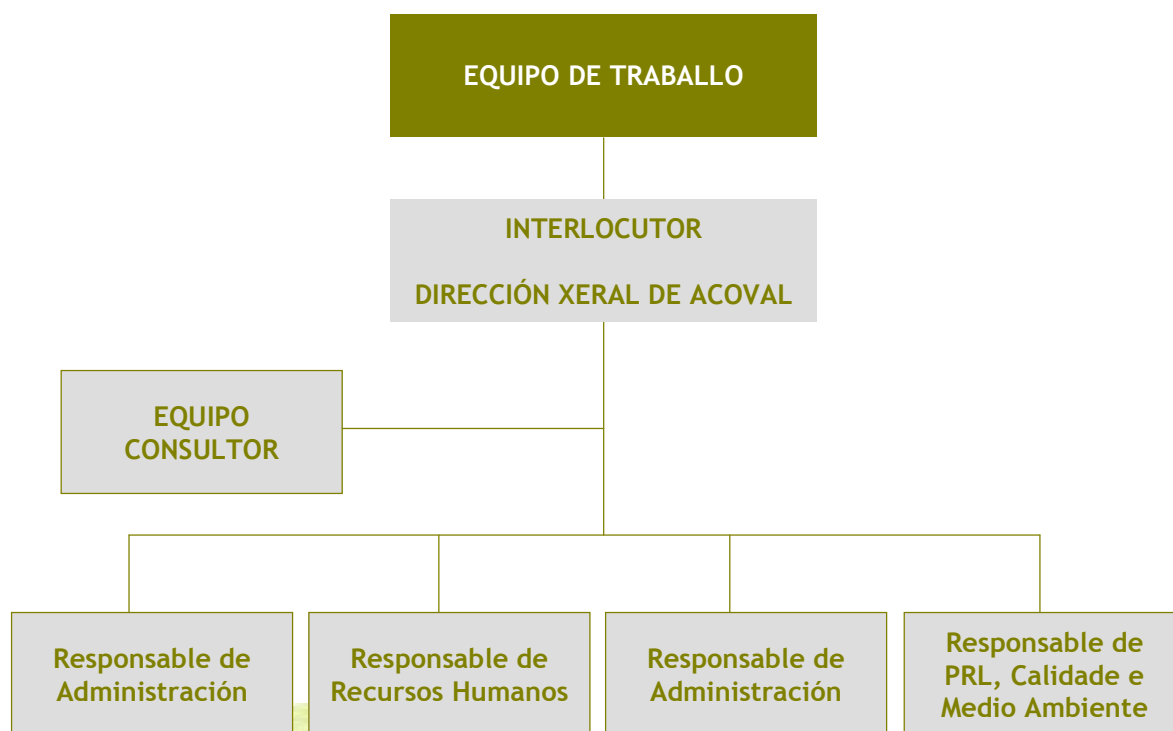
EQUIPO DE TRABALLO

INTERLOCUTOR

DIRECCIÓN XERAL DE ACOVAL

EQUIPO CONSULTOR

Responsable de Administración

Responsable de Recursos Humanos

Responsable de Administración

Responsable de PRL, Calidade e Medio Ambiente